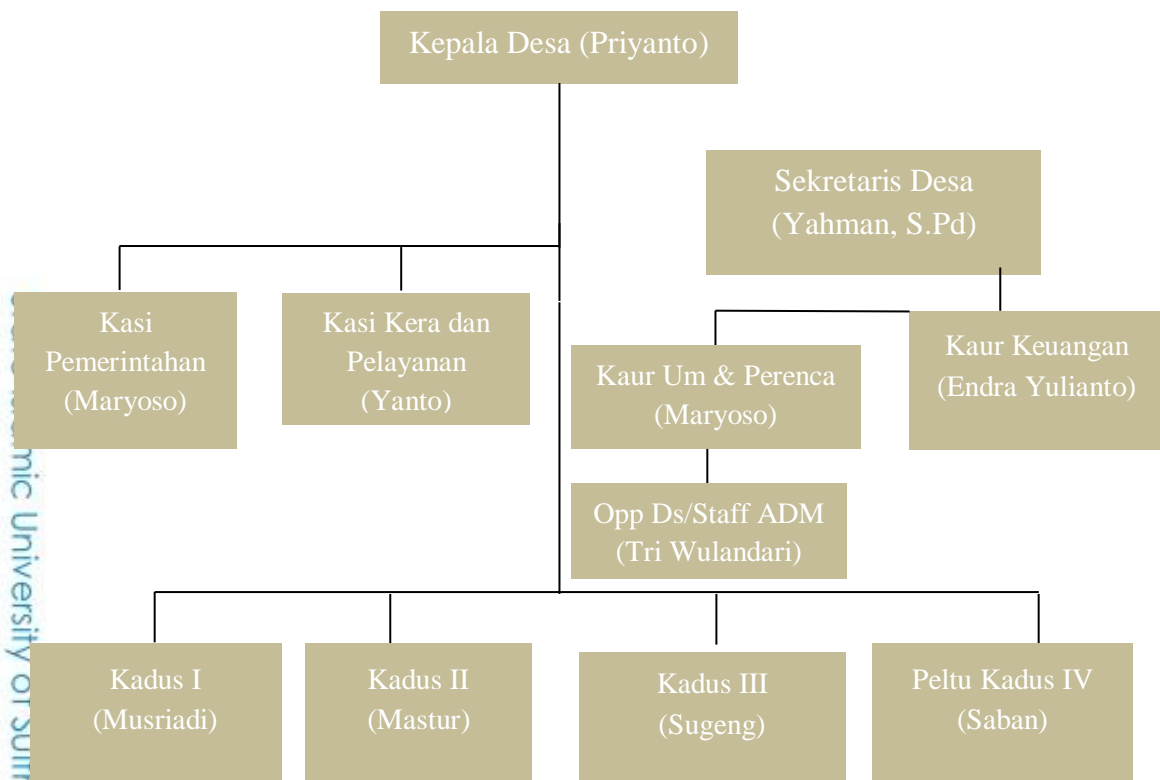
Kepala Desa (Priyanto)

Sekretaris Desa (Yahman, S.Pd)

Kasi Pemerintahan (Maryoso)

Kasi Kera dan Pelayanan (Yanto)

Kaur Um & Perenca (Maryoso)

Kaur Keuangan (Endra Yulianto)

Opp Ds/Staff ADM (Tri Wulandari)

Kadus I (Musriadi)

Kadus II (Mastur)

Kadus III (Sugeng)

Peltu Kadus IV (Saban)

mic University of Sum